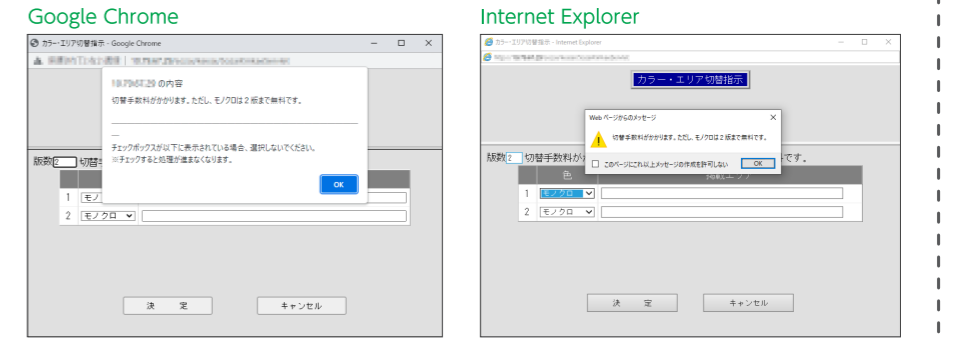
Google Chrome

カラー・エリア切替指示 - Google Chrome

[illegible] の内容

切替手数料がかかります。ただし、モノクロは２紙まで無料です。

—
チェックボックスが以下に表示されている場合、選択しないでください。
※チェックすると処理が進まなくなります。

OK

版数 2 切替手

1 モノクロ
2 モノクロ

決　定
キャンセル

Internet Explorer

カラー・エリア切替指示 - Internet Explorer

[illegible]

カラー・エリア切替指示

Web ページからのメッセージ

切替手数料がかかります。ただし、モノクロは２紙まで無料です。

このページにこれ以上メッセージの作成を許可しない

OK

版数 2 切替手数料が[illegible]です。

色

1 モノクロ
2 モノクロ

決　定
キャンセル